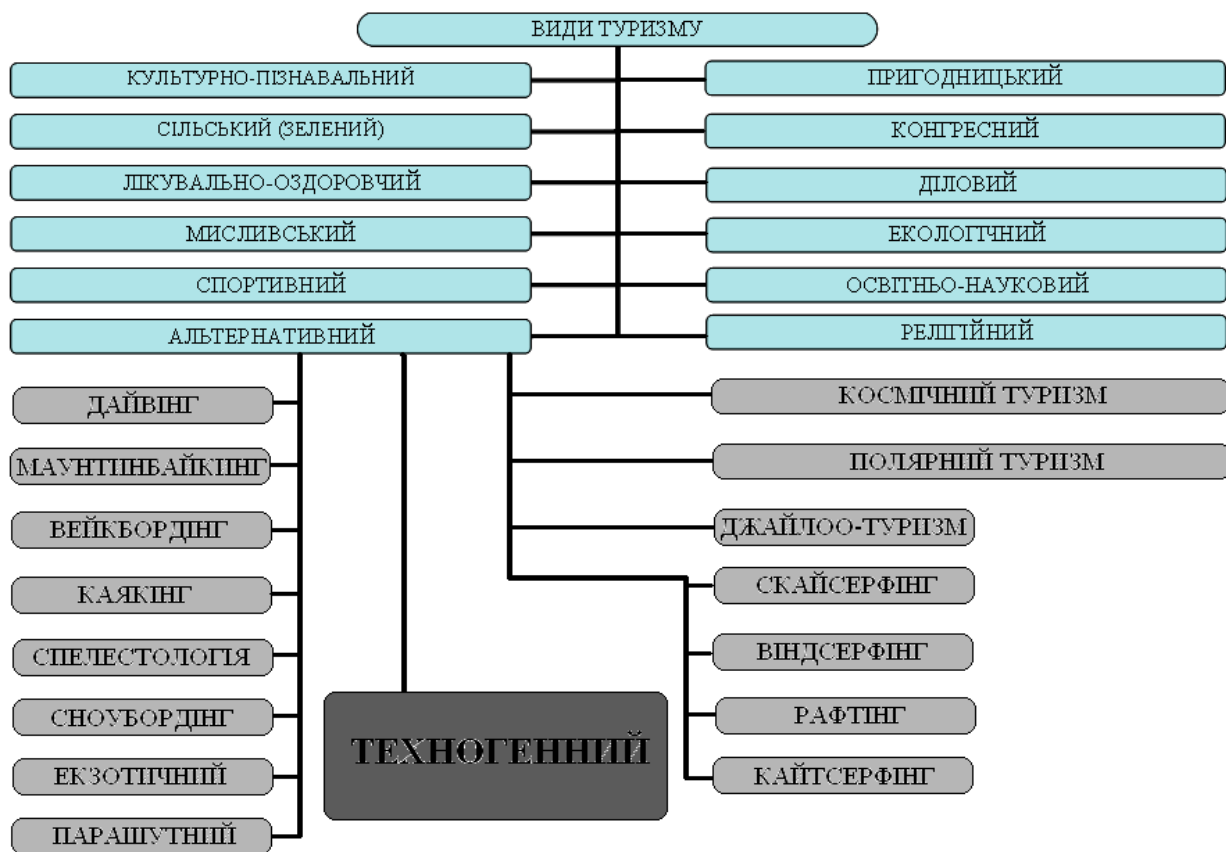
ВИДИ ТУРИЗМУ

КУЛЬТУРНО-ПІЗНАВАЛЬНИЙ

СІЛЬСЬКИЙ (ЗЕЛЕНИЙ)

ЛІКУВАЛЬНО-ОЗДОРОВЧИЙ

МИСЛИВСЬКИЙ

СПОРТИВНИЙ

АЛЬТЕРНАТИВНИЙ

ПРИГОДНИЦЬКИЙ

КОНГРЕСНИЙ

ДІЛОВИЙ

ЕКОЛОГІЧНИЙ

ОСВІТНЬО-НАУКОВИЙ

РЕЛІГІЙНИЙ

ДАЙВІНГ

МАУНТІНБАЙКІНГ

ВЕЙКБОРДІНГ

КАЯКІНГ

СПЕЛЕСТОЛОГІЯ

СНОУБОРДІНГ

ЕКЗОТІЧНИЙ

ПАРАШУТНИЙ

ТЕХНОГЕННИЙ

КОСМІЧНИЙ ТУРИЗМ

ПОЛЯРНИЙ ТУРИЗМ

ДЖАЙЛОО-ТУРИЗМ

СКАЙСЕРФІНГ

ВІНДСЕРФІНГ

РАФТІНГ

КАЙТСЕРФІНГ